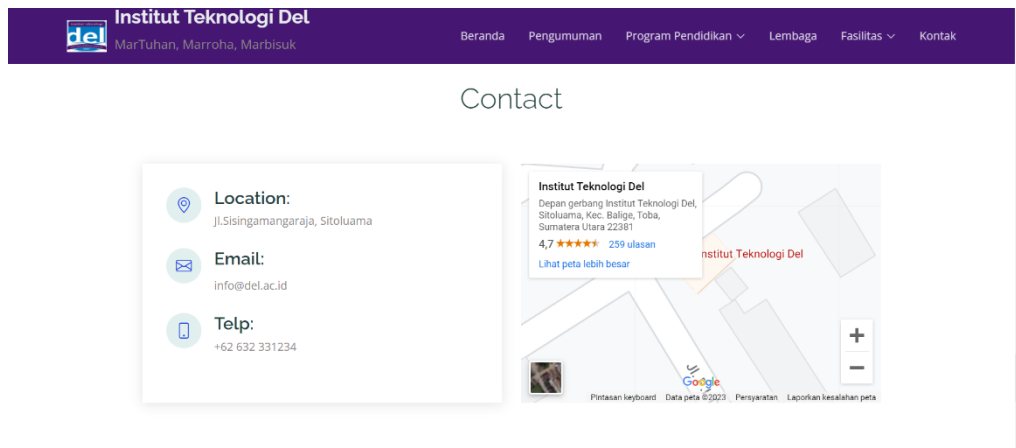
del
Institut Teknologi Del
MarTuhan, Marroha, Marbisuk

Beranda Pengumuman Program Pendidikan Lembaga Fasilitas Kontak

Contact

Location:
Jl.Sisingamangaraja, Sitoluama

Email:
info@del.ac.id

Telp:
+62 632 331234

Institut Teknologi Del
Depan gerbang Institut Teknologi Del, Sitoluama, Kec. Balige, Toba, Sumatera Utara 22381
4,7 ★★★★★ 259 ulasan
Lihat peta lebih besar

Institut Teknologi Del

+
−

Google
Pintasan keyboard Data peta ©2023 Persyaratan Laporkan kesalahan peta